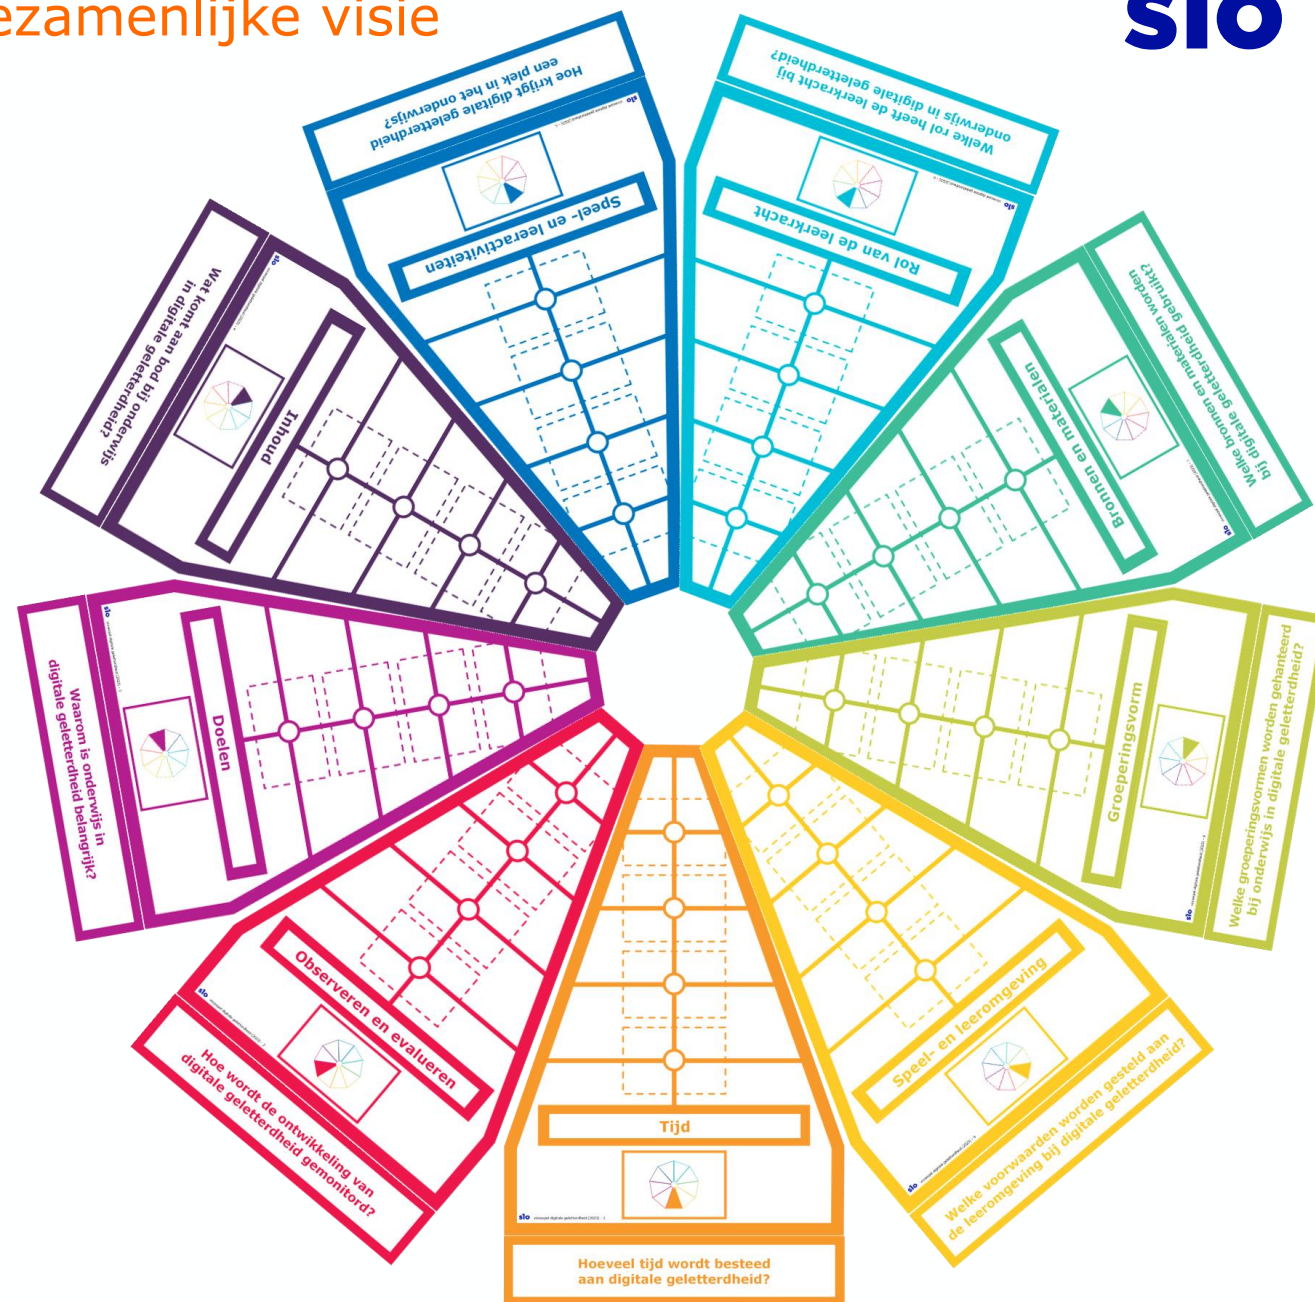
ezamenlijke visie

slo

Hoe krijgt digitale geletterdheid een plek in het onderwijs?

Speel- en leeractiviteiten

Welke rol heeft de leerkracht bij onderwijs in digitale geletterdheid?

Rol van de leerkracht

Wat komt aan bod bij onderwijs in digitale geletterdheid?

Inhoud

Welke bronnen en materialen worden bij digitale geletterdheid gebruikt?

Bronnen en materialen

Waarom is onderwijs in digitale geletterdheid belangrijk?

Doelen

Welke groeperingsvormen worden gehanteerd bij onderwijs in digitale geletterdheid?

Groeperingsvorm

Observeren en evalueren

Hoe wordt de ontwikkeling van digitale geletterdheid gemonitord?

Tijd

Hoeveel tijd wordt besteed aan digitale geletterdheid?

Speel- en leeromgeving

Welke voorwaarden worden gesteld aan de leeromgeving bij digitale geletterdheid?